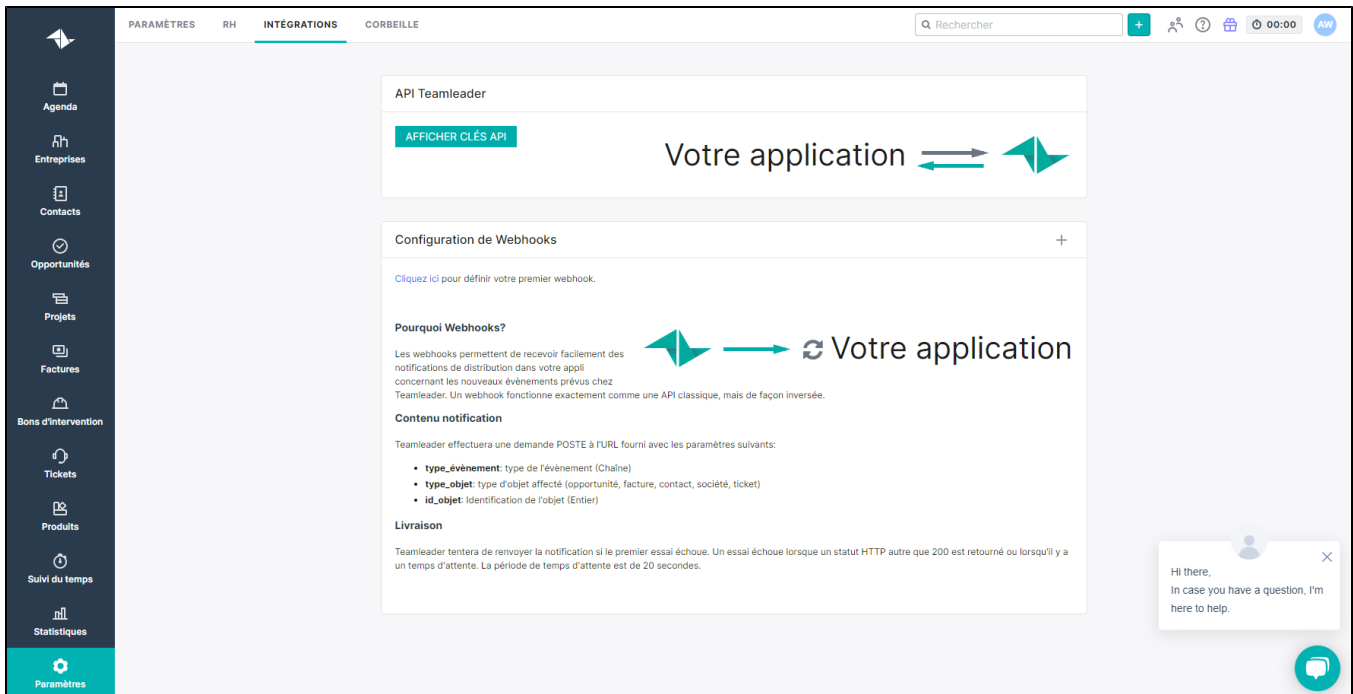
PARAMÈTRES RH INTÉGRATIONS CORBEILLE

Rechercher

+

00:00

AW

Agenda

Entreprises

Contacts

Opportunités

Projets

Factures

Bons d'intervention

Tickets

Produits

Suivi du temps

Statistiques

Paramètres

API Teamleader

AFFICHER CLÉS API

Votre application

Configuration de Webhooks

+

Cliquez ici pour définir votre premier webhook.

Pourquoi Webhooks?

Votre application

Les webhooks permettent de recevoir facilement des notifications de distribution dans votre appli concernant les nouveaux évènements prévus chez Teamleader. Un webhook fonctionne exactement comme une API classique, mais de façon inversée.

Contenu notification

Teamleader effectuera une demande POSTE à l'URL fourni avec les paramètres suivants:

- **type_évènement**: type de l'évènement (Chaîne)
- **type_objet**: type d'objet affecté (opportunité, facture, contact, société, ticket)
- **id_objet**: Identification de l'objet (Entier)

Livraison

Teamleader tentera de renvoyer la notification si le premier essai échoue. Un essai échoue lorsque un statut HTTP autre que 200 est retourné ou lorsqu'il y a un temps d'attente. La période de temps d'attente est de 20 secondes.

Hi there,
In case you have a question, I'm here to help.